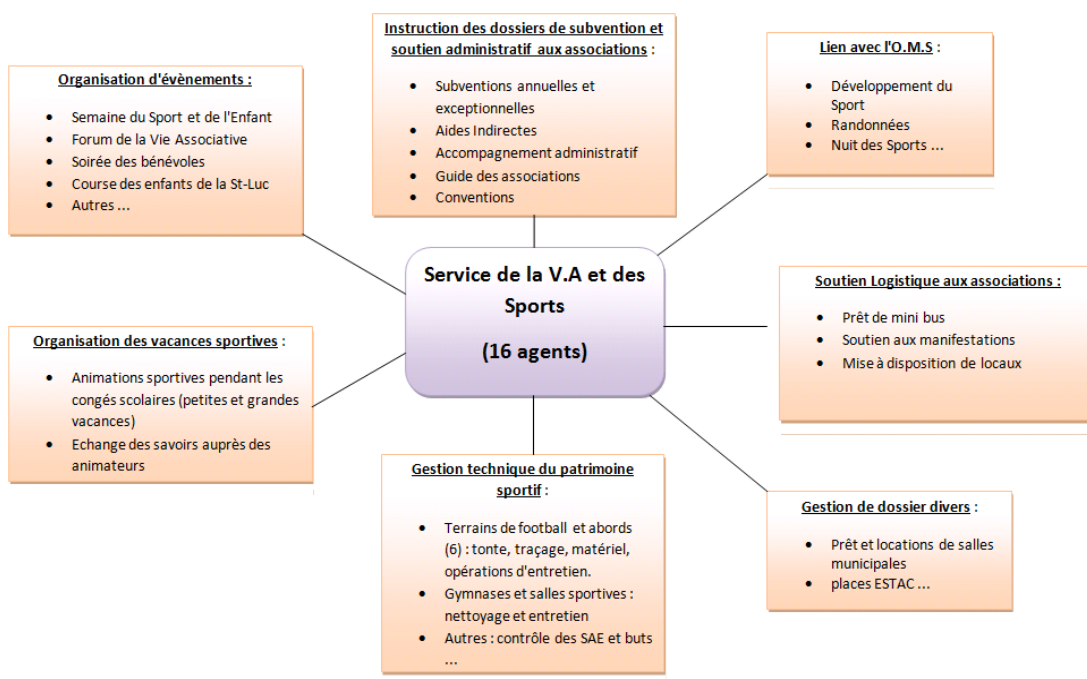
Service de la V.A et des Sports

(16 agents)

Instruction des dossiers de subvention et soutien administratif aux associations :

- Subventions annuelles et exceptionnelles
- Aides Indirectes
- Accompagnement administratif
- Guide des associations
- Conventions

Lien avec l'O.M.S :

- Développement du Sport
- Randonnées
- Nuit des Sports ...

Organisation d'évènements :

- Semaine du Sport et de l'Enfant
- Forum de la Vie Associative
- Soirée des bénévoles
- Course des enfants de la St-Luc
- Autres ...

Soutien Logistique aux associations :

- Prêt de mini bus
- Soutien aux manifestations
- Mise à disposition de locaux

Organisation des vacances sportives :

- Animations sportives pendant les congés scolaires (petites et grandes vacances)
- Echange des savoirs auprès des animateurs

Gestion technique du patrimoine sportif :

- Terrains de football et abords (6) : tonte, traçage, matériel, opérations d'entretien.
- Gymnases et salles sportives : nettoyage et entretien
- Autres : contrôle des SAE et buts ...

Gestion de dossier divers :

- Prêt et locations de salles municipales
- places ESTAC ...